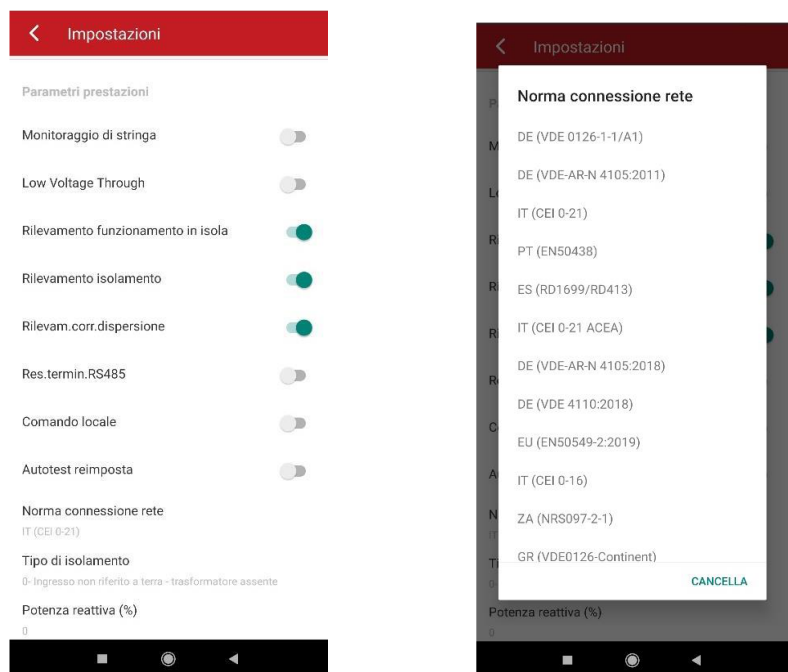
Impostazioni

Parametri prestazioni

Monitoraggio di stringa

Low Voltage Through

Rilevamento funzionamento in isola

Rilevamento isolamento

Rilevam.corr.dispersione

Res.termin.RS485

Comando locale

Autotest reimposta

Norma connessione rete
IT (CEI 0-21)

Tipo di isolamento
0- Ingresso non riferito a terra - trasformatore assente

Potenza reattiva (%)
0

Impostazioni

Norma connessione rete

DE (VDE 0126-1-1/A1)

DE (VDE-AR-N 4105:2011)

IT (CEI 0-21)

PT (EN50438)

ES (RD1699/RD413)

IT (CEI 0-21 ACEA)

DE (VDE-AR-N 4105:2018)

DE (VDE 4110:2018)

EU (EN50549-2:2019)

IT (CEI 0-16)

ZA (NRS097-2-1)

GR (VDE0126-Continent)

CANCELLA

Potenza reattiva (%)
0